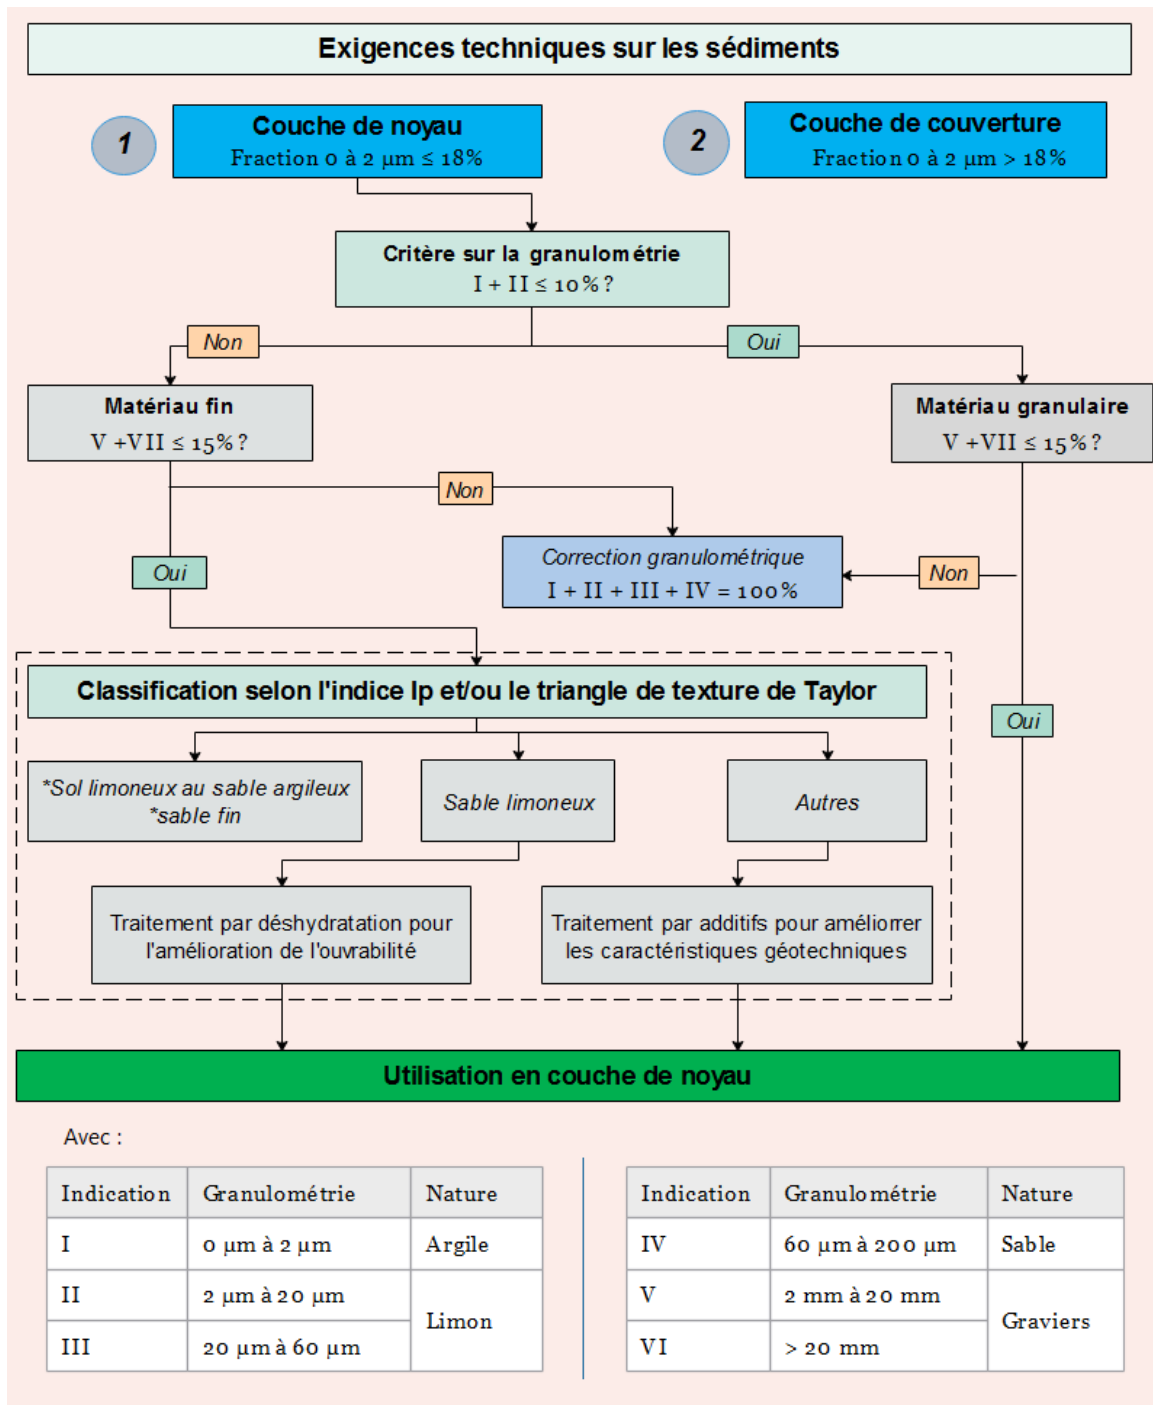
Exigences techniques sur les sédiments

1

Couche de noyau
Fraction 0 à 2 µm ≤ 18%

2

Couche de couverture
Fraction 0 à 2 µm > 18%

Critère sur la granulométrie
I + II ≤ 10% ?

Non

Oui

Matériau fin
V +VII ≤ 15% ?

Matériau granulaire
V +VII ≤ 15% ?

Non

Oui

Correction granulométrique
I + II + III + IV = 100%

Non

Classification selon l'indice Ip et/ou le triangle de texture de Taylor

Oui

*Sol limoneux au sable argileux
*sable fin

Sable limoneux

Autres

Traitement par déshydratation pour l'amélioration de l'ouvrabilité

Traitement par additifs pour améliorrer les caractéristiques géotechniques

Utilisation en couche de noyau

Avec :

| Indication | Granulométrie | Nature |
|---|---|---|
| I | 0 µm à 2 µm | Argile |
| II | 2 µm à 20 µm | Limon |
| III | 20 µm à 60 µm | |

| Indication | Granulométrie | Nature |
|---|---|---|
| IV | 60 µm à 200 µm | Sable |
| V | 2 mm à 20 mm | Graviers |
| VI | > 20 mm | |